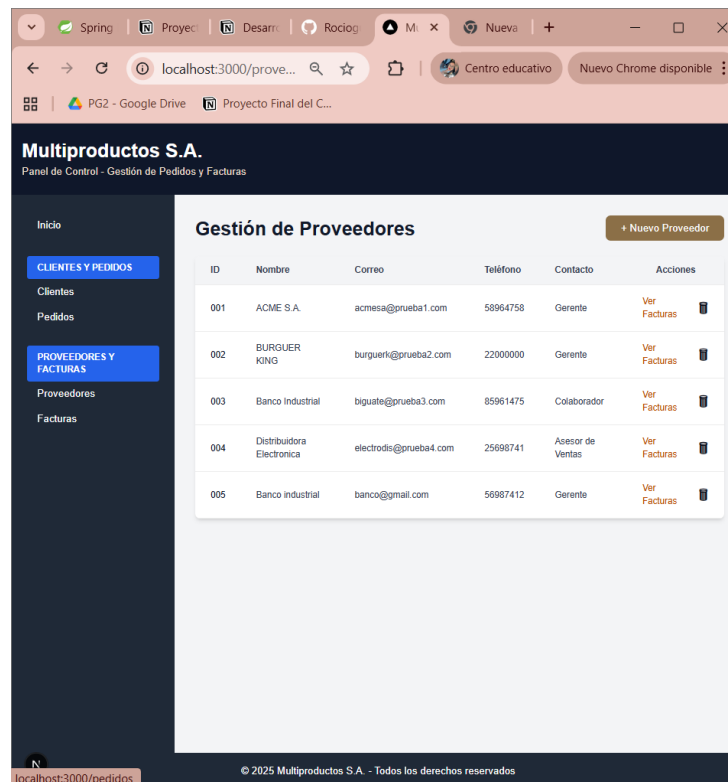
Spring | Proyec | Desarro | Rociog | Mu × | Nueva | +

localhost:3000/prove...

Centro educativo

Nuevo Chrome disponible

PG2 - Google Drive | Proyecto Final del C...

Multiproductos S.A.
Panel de Control - Gestión de Pedidos y Facturas

Inicio

CLIENTES Y PEDIDOS
Clientes
Pedidos

PROVEEDORES Y FACTURAS
Proveedores
Facturas

Gestión de Proveedores

+ Nuevo Proveedor

| ID | Nombre | Correo | Teléfono | Contacto | Acciones |
|---|---|---|---|---|---|
| 001 | ACME S.A. | acmesa@prueba1.com | 58964758 | Gerente | Ver Facturas |
| 002 | BURGUER KING | burguerk@prueba2.com | 22000000 | Gerente | Ver Facturas |
| 003 | Banco Industrial | biguate@prueba3.com | 85961475 | Colaborador | Ver Facturas |
| 004 | Distribuidora Electronica | electrodis@prueba4.com | 25698741 | Asesor de Ventas | Ver Facturas |
| 005 | Banco industrial | banco@gmail.com | 56987412 | Gerente | Ver Facturas |

localhost:3000/pedidos

© 2025 Multiproductos S.A. - Todos los derechos reservados